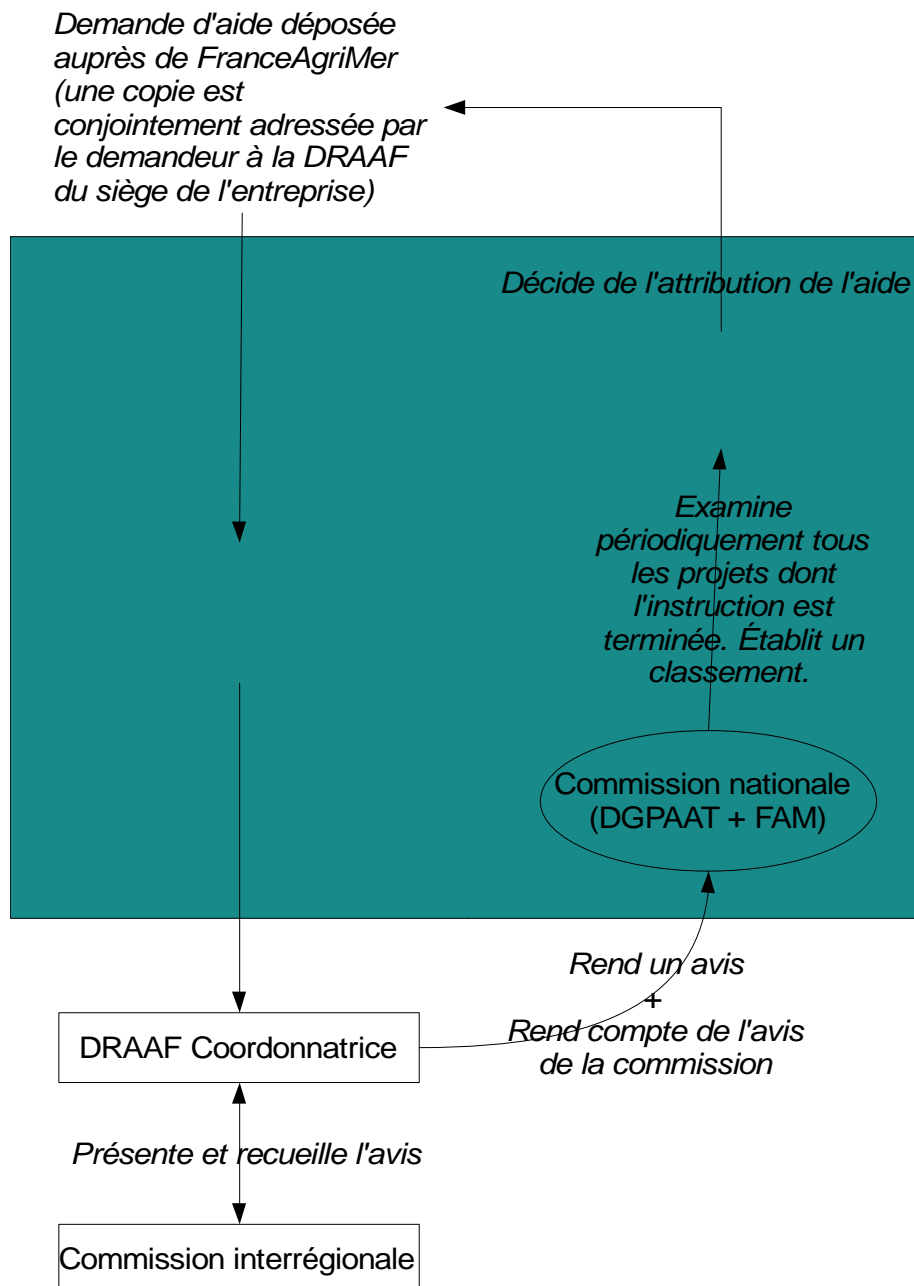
Demande d'aide déposée auprès de FranceAgriMer (une copie est conjointement adressée par le demandeur à la DRAAF du siège de l'entreprise)

Décide de l'attribution de l'aide

Examine périodiquement tous les projets dont l'instruction est terminée. Établit un classement.

Commission nationale (DGPAAT + FAM)

Rend un avis
+
Rend compte de l'avis de la commission

DRAAF Coordonnatrice

Présente et recueille l'avis

Commission interrégionale